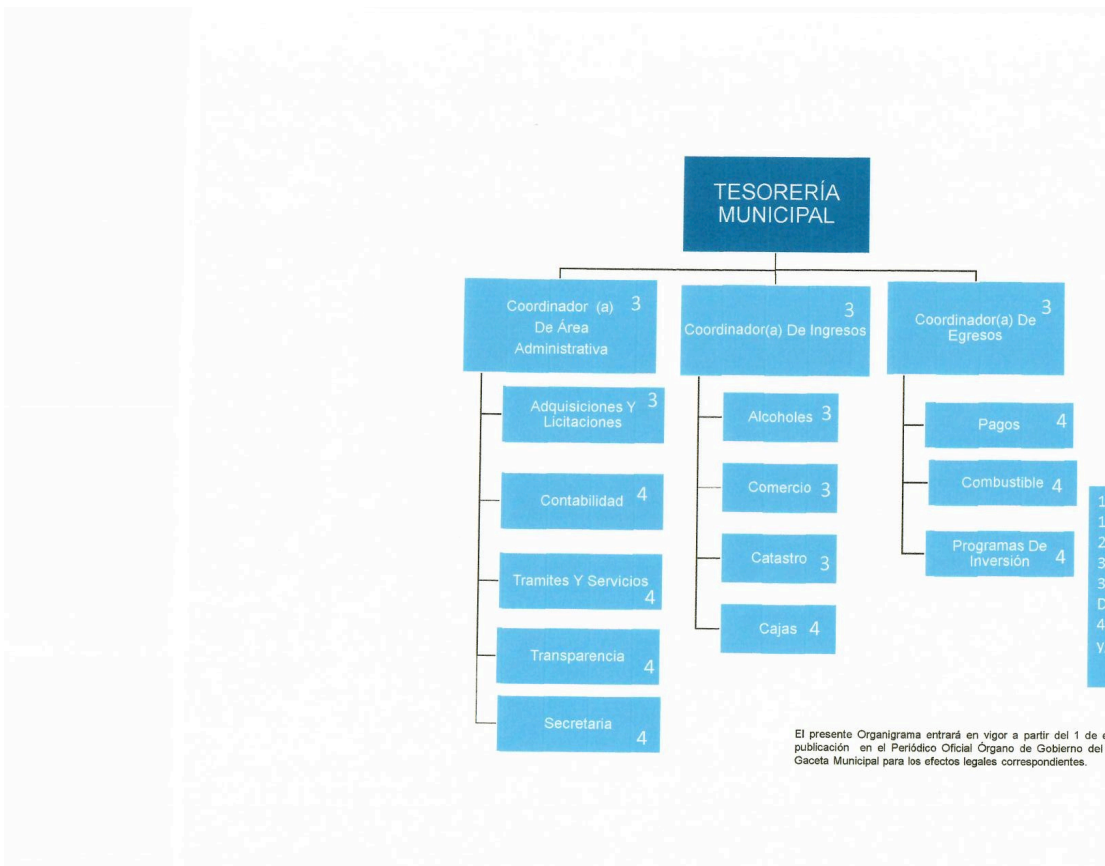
TESORERÍA MUNICIPAL

Coordinador (a) De Área Administrativa 3

Coordinador(a) De Ingresos 3

Coordinador(a) De Egresos 3

Adquisiciones Y Licitaciones 3

Contabilidad 4

Tramites Y Servicios 4

Transparencia 4

Secretaria 4

Alcoholes 3

Comercio 3

Catastro 3

Cajas 4

Pagos 4

Combustible 4

Programas De Inversión 4

1
1
2
3
3
D
4
y

El presente Organigrama entrará en vigor a partir del 1 de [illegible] publicación en el Periódico Oficial Órgano de Gobierno del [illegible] Gaceta Municipal para los efectos legales correspondientes.